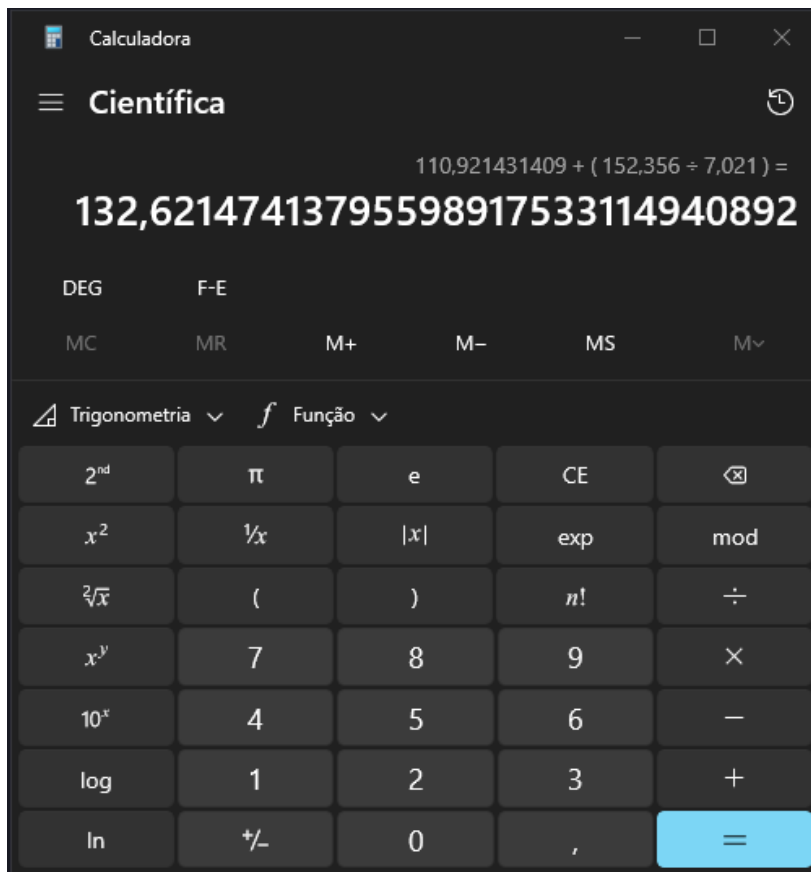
Calculadora

Científica

110,921431409 + ( 152,356 ÷ 7,021 ) =

132,62147413795598917533114940892

DEG F-E

MC MR M+ M− MS M˅

Trigonometria ˅ $f$ Função ˅

| | | | | |
|---|---|---|---|---|
| $2^{nd}$ | π | e | CE | ⌫ |
| $x^2$ | ⅟x | $\|x\|$ | exp | mod |
| $\sqrt[2]{x}$ | ( | ) | $n!$ | ÷ |
| $x^y$ | 7 | 8 | 9 | × |
| $10^x$ | 4 | 5 | 6 | − |
| log | 1 | 2 | 3 | + |
| ln | +/− | 0 | , | = |